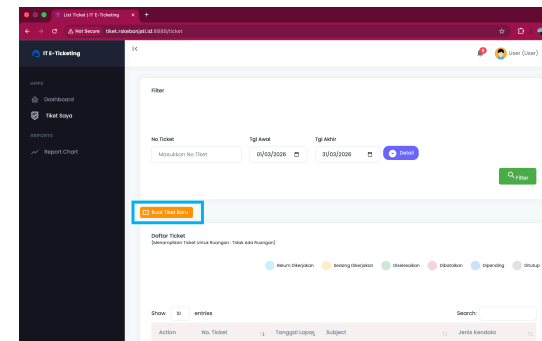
List Ticket | IT E-Ticketing
Not Secure tiket.rsiebanjati.id:8888/ticket

IT E-Ticketing

APPS
Dashboard
Tiket Saya

REPORTS
Report Chart

User (User)

Filter

No Ticket
Masukkan No Tiket
Tgl Awal
01/03/2026
Tgl Akhir
31/03/2026
Detail

Filter

Buat Tiket Baru

Daftar Ticket
(Menampilkan Ticket Untuk Ruangan : Tidak Ada Ruangan)

Belum Dikerjakan
Sedang Dikerjakan
Diselesaikan
Dibatalkan
Dipending
Ditutup

Show 10 entries
Search:

| Action | No. Ticket | Tanggal Lapor | Subject | Jenis Kendala |
|---|---|---|---|---|